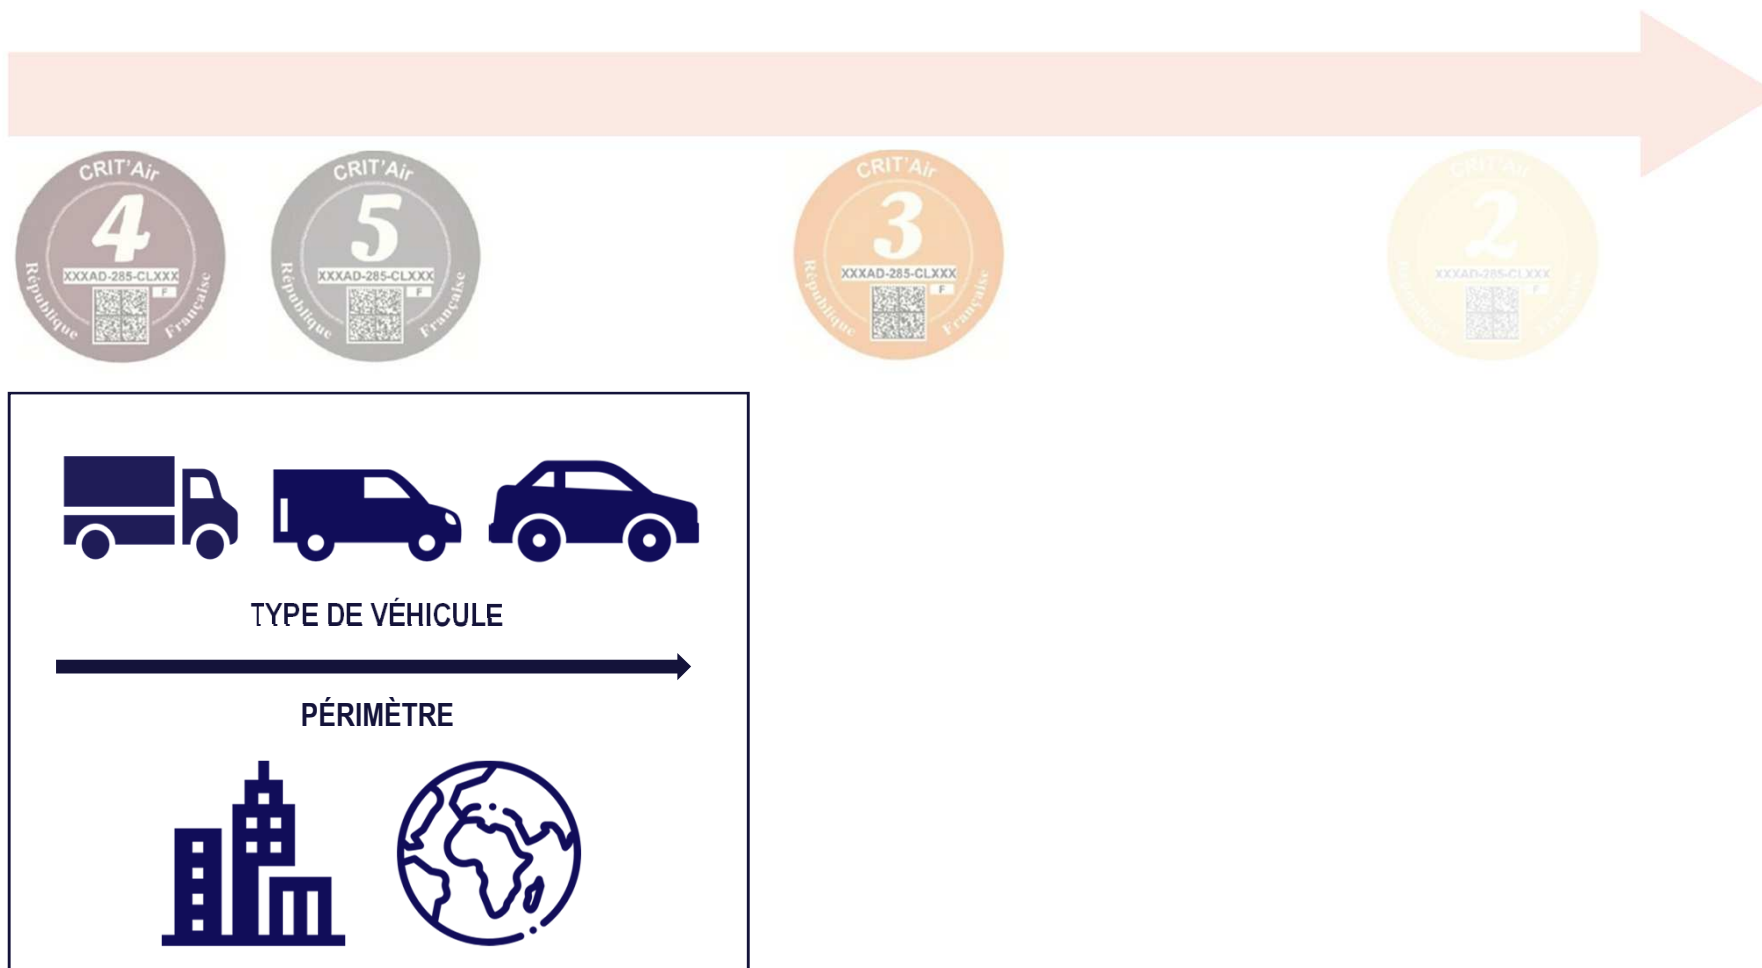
CRIT'Air
4
XXXAD-285-CLXXX
F
République Française

CRIT'Air
5
XXXAD-285-CLXXX
F
République Française

CRIT'Air
3
XXXAD-285-CLXXX
F
République Française

CRIT'Air
2
XXXAD-285-CLXXX
F
République Française

TYPE DE VÉHICULE

PÉRIMÈTRE